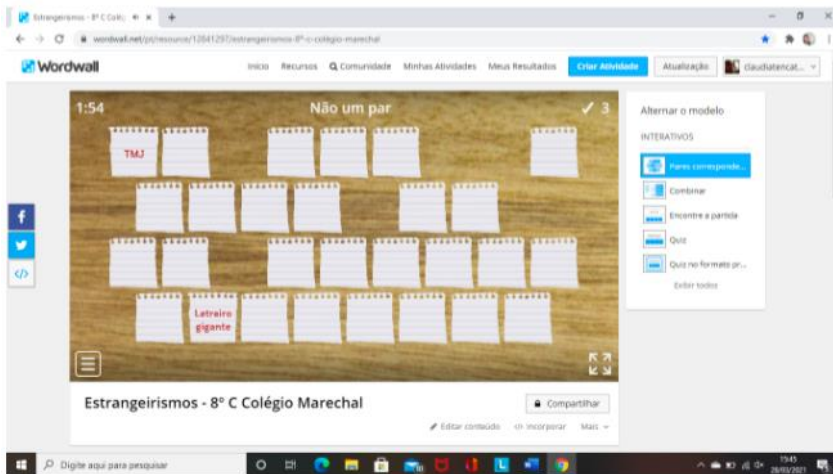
Estrangeirismos - 8º C Colé ×

wordwall.net/pt/resource/12841297/estrangeirismos-8º-c-colégio-marechal

Wordwall

Início Recursos Comunidade Minhas Atividades Meus Resultados Criar Atividade Atualização claudiatencat...

1:54 Não um par ✓ 3

TMJ

Letreiro gigante

Alternar o modelo

INTERATIVOS

Pares correspondentes...

Combinar

Encontre a partida

Quiz

Quiz no formato pr...

Exibir todos

Estrangeirismos - 8º C Colégio Marechal

Compartilhar

Editar conteúdo Incorporar Mais

Digite aqui para pesquisar

15:45 28/03/2021